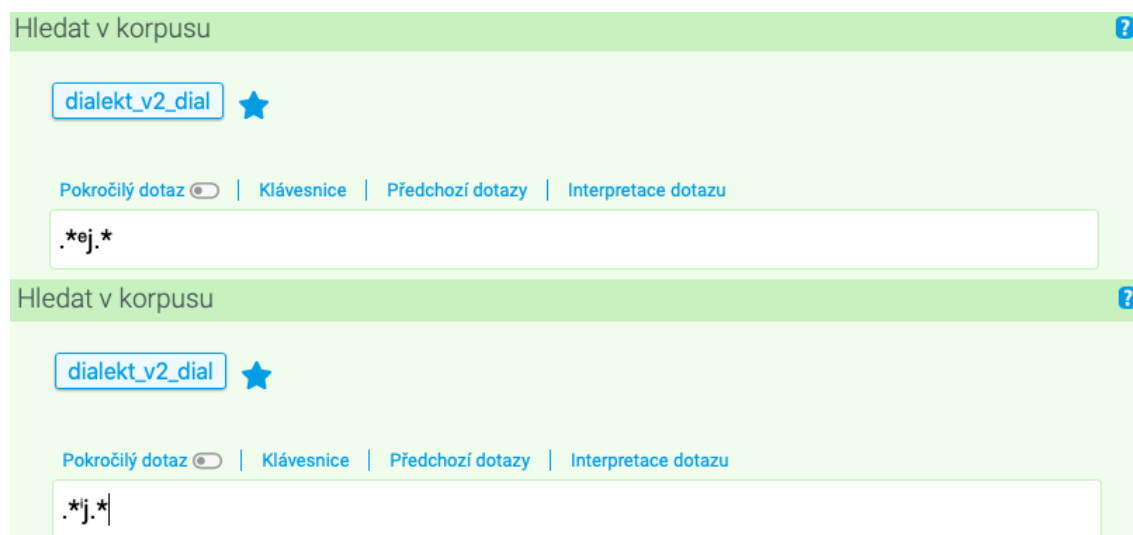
Hledat v korpusu

?

dialekt_v2_dial

Pokročilý dotaz | Klávesnice | Předchozí dotazy | Interpretace dotazu

.*ej.*

Hledat v korpusu

?

dialekt_v2_dial

Pokročilý dotaz | Klávesnice | Předchozí dotazy | Interpretace dotazu

.*ij.*